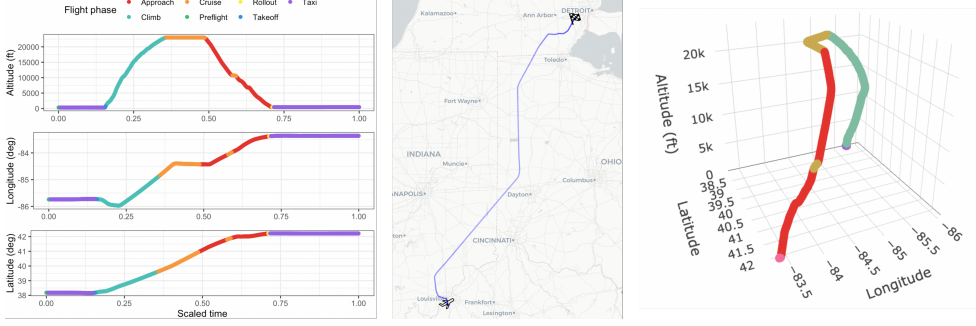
Flight phase
Approach
Cruise
Rollout
Taxi
Climb
Preflight
Takeoff

Altitude (ft)
20000
15000
10000
5000
0
0.00
0.25
0.50
0.75
1.00

Longitude (deg)
-84
-85
-86
0.00
0.25
0.50
0.75
1.00

Latitude (deg)
42
41
40
39
38
0.00
0.25
0.50
0.75
1.00
Scaled time

Kalamazoo
Ann Arbor
DETROIT
Toledo
Fort Wayne
INDIANA
Muncie
OHIO
Columbus
ANAPOLIS
Dayton
CINCINNATI
ton
Louisville
Frankfort
Lexington

Altitude (ft)
20k
15k
10k
5k
0
Latitude
38.5
39
39.5
40
40.5
41
41.5
42
-83.5
-84
-84.5
-85
-85.5
-86
Longitude